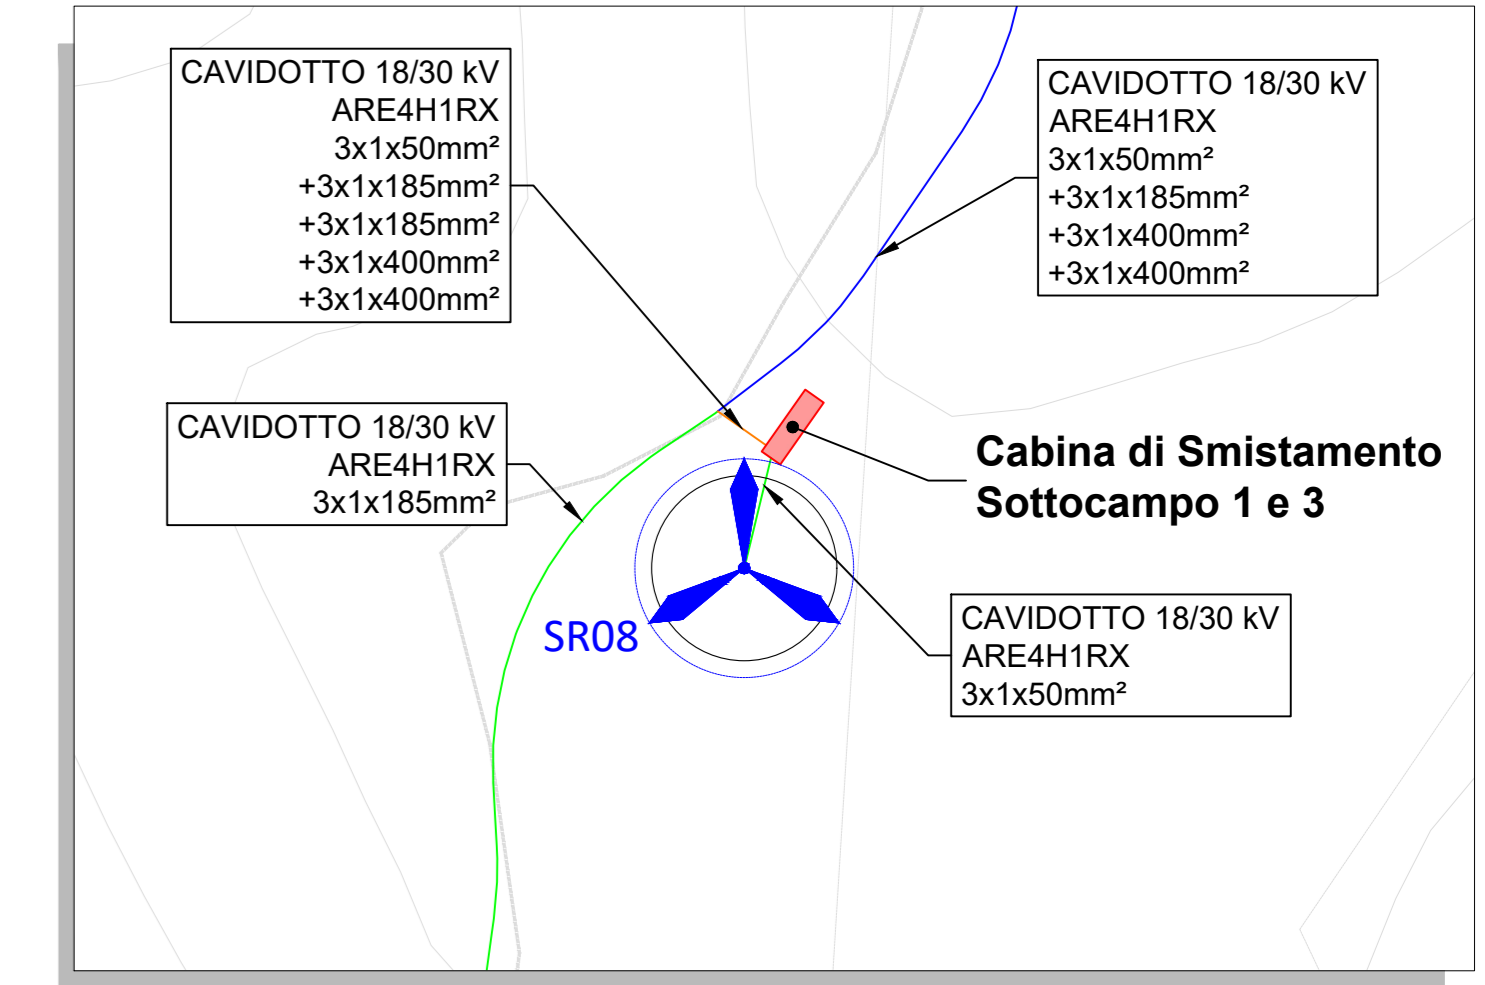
CAVIDOTTO 18/30 kV
ARE4H1RX
3x1x50mm²
+3x1x185mm²
+3x1x185mm²
+3x1x400mm²
+3x1x400mm²

CAVIDOTTO 18/30 kV
ARE4H1RX
3x1x50mm²
+3x1x185mm²
+3x1x400mm²
+3x1x400mm²

CAVIDOTTO 18/30 kV
ARE4H1RX
3x1x185mm²

Cabina di Smistamento
Sottocampo 1 e 3

SR08

CAVIDOTTO 18/30 kV
ARE4H1RX
3x1x50mm²